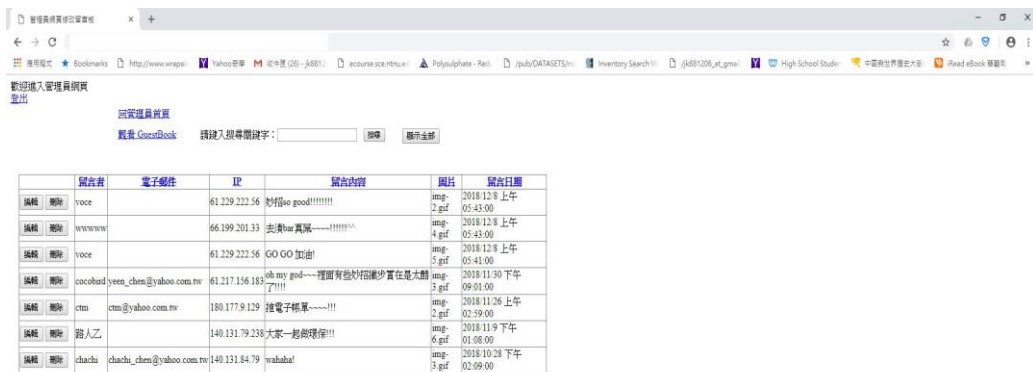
管理員網頁修改留言板 × +

← → C

應用程式 Bookmarks http://www.wrapa Yahoo奇摩 收件匣 (26) - jk8812 ecourse.sce.ntnu.e Polysulphate - Red /pub/DATASETS/n Inventory Search W /jk881206_at_gmai High School Studio 中國與世界歷史大事 iRead eBook 華藝電

歡迎進入管理員網頁
登出

回管理員首頁

觀看 GuestBook 請鍵入搜尋關鍵字： 搜尋 顯示全部

| | 留言者 | 電子郵件 | IP | 留言內容 | 圖片 | 留言日期 |
|---|---|---|---|---|---|---|
| 編輯 刪除 | voce | | 61.229.222.56 | 炒招so good!!!!!!!! | img-2.gif | 2018/12/8 上午 05:43:00 |
| 編輯 刪除 | wwwww | | 66.199.201.33 | 去演bar真屌~~~~!!!!!!^^ | img-4.gif | 2018/12/8 上午 05:43:00 |
| 編輯 刪除 | voce | | 61.229.222.56 | GO GO 加油! | img-5.gif | 2018/12/8 上午 05:41:00 |
| 編輯 刪除 | cocoburd | yeen_chen@yahoo.com.tw | 61.217.156.183 | oh my god~~~裡面有些炒招纖步實在是太酷了!!!! | img-3.gif | 2018/11/30 下午 09:01:00 |
| 編輯 刪除 | ctm | ctm@yahoo.com.tw | 180.177.9.129 | 推電子帳單~~~~!!! | img-2.gif | 2018/11/26 上午 02:59:00 |
| 編輯 刪除 | 路人乙 | | 140.131.79.238 | 大家一起做環保!!! | img-6.gif | 2018/11/9 下午 01:08:00 |
| 編輯 刪除 | chachi | chachi_chen@yahoo.com.tw | 140.131.84.79 | wahaha! | img-3.gif | 2018/10/28 下午 02:09:00 |